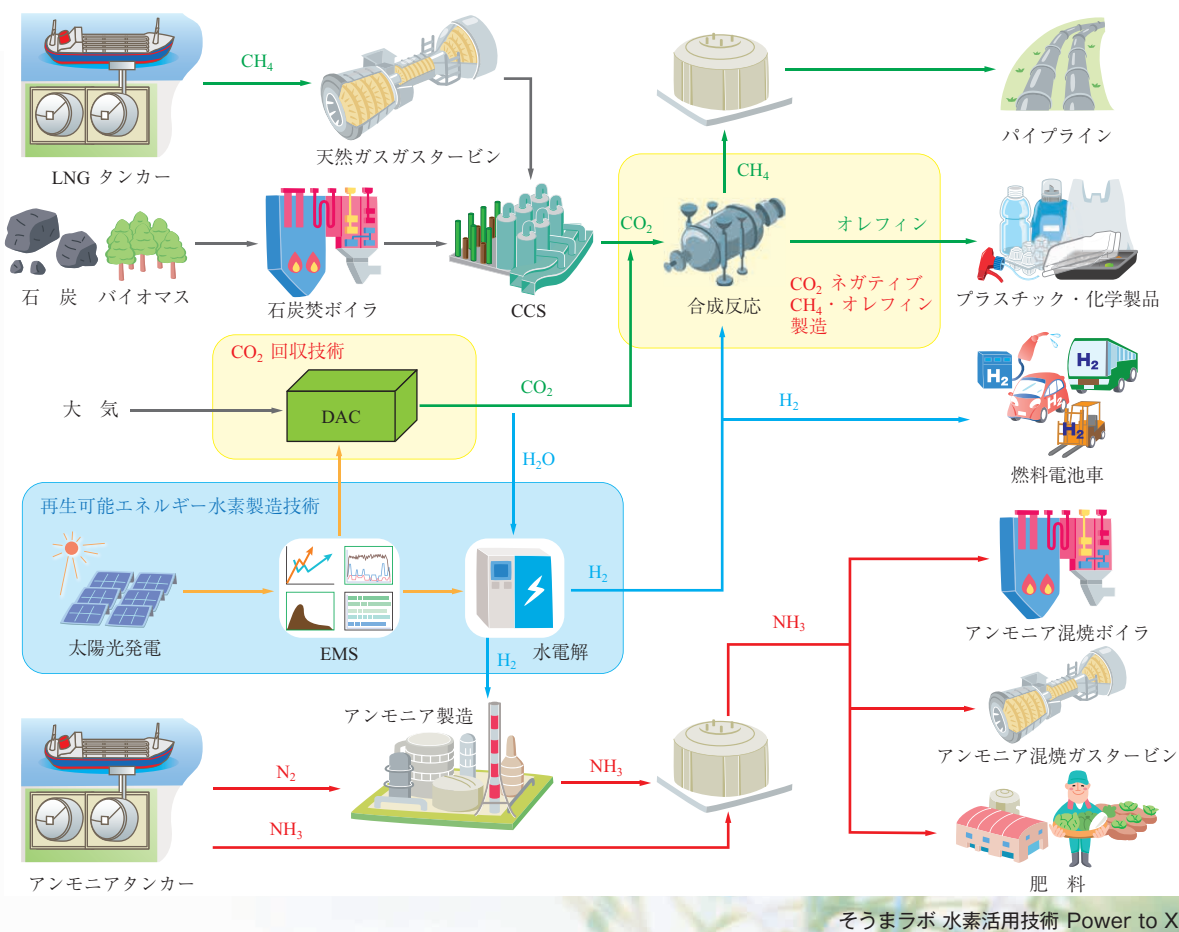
LNG タンカー

$CH_4$

天然ガスガスタービン

パイプライン

$CH_4$

石 炭　バイオマス

石炭焚ボイラ

CCS

$CO_2$

オレフィン

プラスチック・化学製品

合成反応

$CO_2$ ネガティブ
$CH_4$・オレフィン
製造

$CO_2$ 回収技術

大 気

DAC

$CO_2$

$H_2$

$H_2$

$H_2$

燃料電池車

$H_2O$

再生可能エネルギー水素製造技術

太陽光発電

EMS

水電解

$H_2$

$H_2$

$NH_3$

アンモニア混焼ボイラ

アンモニア製造

アンモニア混焼ガスタービン

$N_2$

$NH_3$

$NH_3$

アンモニアタンカー

肥 料

そうまラボ 水素活用技術 Power to X